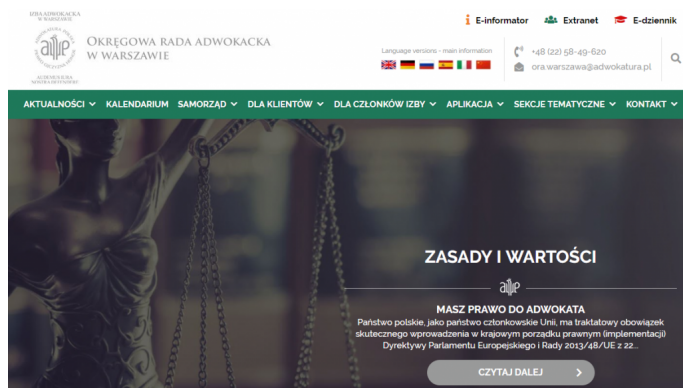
IZBA ADWOKACKA W WARSZAWIE

OKRĘGOWA RADA ADWOKACKA W WARSZAWIE

ADWOKATURA NOWEGO ŚWIATA

E-informator Extranet E-dziennik

Language versions - main information

+48 (22) 58-49-620
ora.warszawa@adwokatura.pl

AKTUALNOŚCI KALENDARIUM SAMORZĄD DLA KLIENTÓW DLA CZŁONKÓW IZBY APLIKACJA SEKCJE TEMATYCZNE KONTAKT

ZASADY I WARTOŚCI

MASZ PRAWO DO ADWOKATA
Państwo polskie, jako państwo członkowskie Unii, ma traktatowy obowiązek skutecznego wprowadzenia w krajowym porządku prawnym (implementacji) Dyrektywy Parlamentu Europejskiego i Rady 2013/48/UE z 22...

CZYTAJ DALEJ